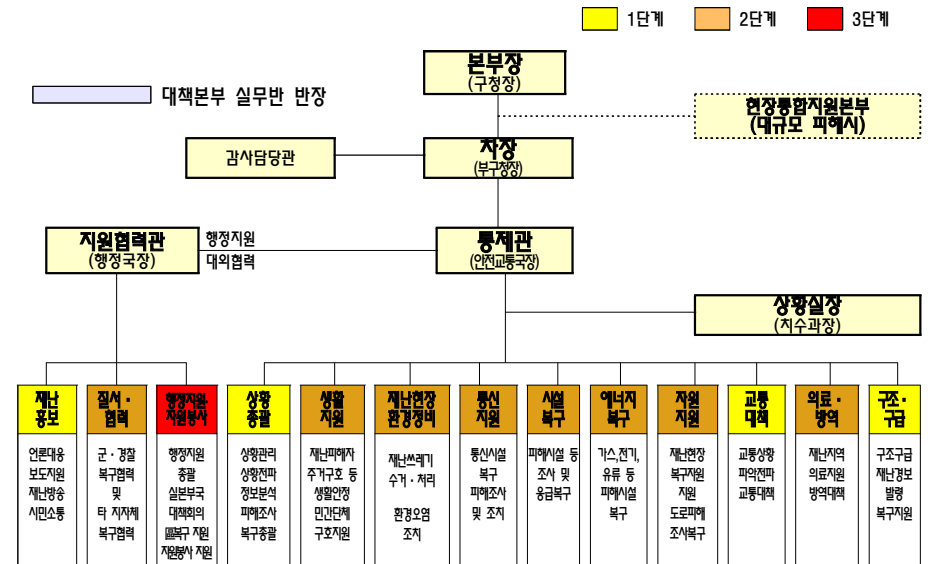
1단계 2단계 3단계

대책본부 실무반 반장

본부장
(구청장)

현장통합지원본부
(대규모 피해시)

감사담당관

차장
(부구청장)

지원협력관
(행정국장)

행정지원
대외협력

통제관
(안전교통국장)

상황실장
(치수과장)

재난홍보
언론대응
보도지원
재난방송
시민소통

질서·협력
군·경찰
복구협력
및
타 지자체
복구협력

행정지원·자원봉사
행정지원
총괄
실본부국
대책회의
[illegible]복구 지원
자원봉사 지원

상황총괄
상황관리
상황전파
정보분석
피해조사
복구총괄

생활지원
재난피해자
주거구호 등
생활안정
민간단체
구호지원

재난현장환경정비
재난쓰레기
수거·처리

환경오염
조치

통신지원
통신시설
복구
피해조사
및 조치

시설복구
피해시설 등
조사 및
응급복구

에너지복구
가스,전기,
유류 등
피해시설
복구

자원지원
재난현장
복구지원
지원
도로피해
조사복구

교통대책
교통상황
파악전파
교통대책

의료·방역
재난지역
의료지원
방역대책

구조·구급
구조구급
재난경보
발령
복구지원